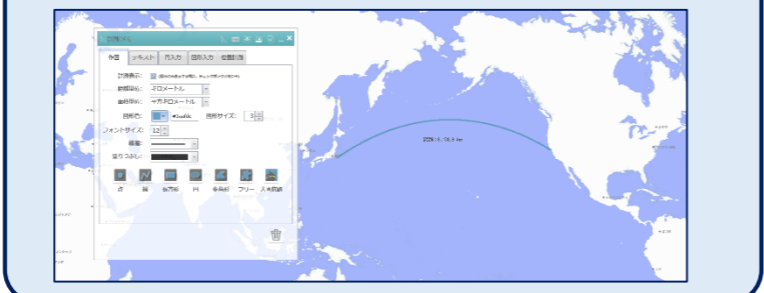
計測ツール
作図　テキスト　円入力　図形入力　位置計測
計測表示: 図の作成中は表示、チェックオフで非表示
距離単位: キロメートル
面積単位: 平方キロメートル
図形色: #1aa0d6　図形サイズ: 3
フォントサイズ: 12
線種:
塗りつぶし:
点　線　多角形　円　多角形　フリー　大円航路
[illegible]: 8,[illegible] km